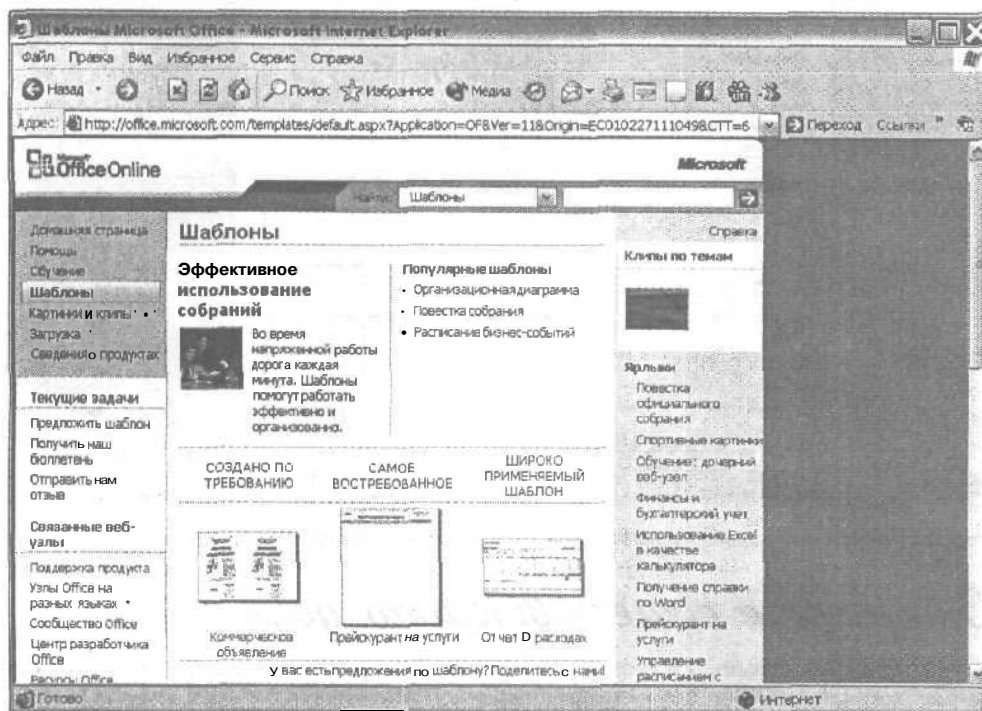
Шаблоны Microsoft Office - Microsoft Internet Explorer

Файл Правка Вид Избранное Сервис Справка

Назад Поиск Избранное Медиа

Адрес: http://office.microsoft.com/templates/default.aspx?Application=OF&Ver=11&Origin=EC010227110498CTT=6 Переход Ссылки

Office Online Microsoft

Найти: Шаблоны

Домашняя страница
Помощь
Обучение
Шаблоны
Картинки и клипы
Загрузка
Сведения о продуктах

Текущие задачи
Предложить шаблон
Получить наш бюллетень
Отправить нам отзыв

Связанные веб-узлы
Поддержка продукта
Узлы Office на разных языках
Сообщество Office
Центр разработчика Office
Ресурсы Office

Шаблоны

Справка

Эффективное использование собраний

Во время напряженной работы дорога каждая минута. Шаблоны помогут работать эффективно и организованно.

Популярные шаблоны
• Организационная диаграмма
• Повестка собрания
• Расписание бизнес-событий

СОЗДАНО ПО ТРЕБОВАНИЮ | САМОЕ ВОСТРЕБОВАННОЕ | ШИРОКО ПРИМЕНЯЕМЫЙ ШАБЛОН

Коммерческое объявление | Прейскурант на услуги | Отчет о расходах

У вас есть предложения по шаблону? Поделитесь с нами!

Клипы по темам

Ярлыки
Повестка официального собрания
Спортивные картинки
Обучение: дочерний веб-узел
Финансы и бухгалтерский учет
Использование Excel в качестве калькулятора
Получение справки по Word
Прейскурант на услуги
Управление расписанием с

Готово
Интернет